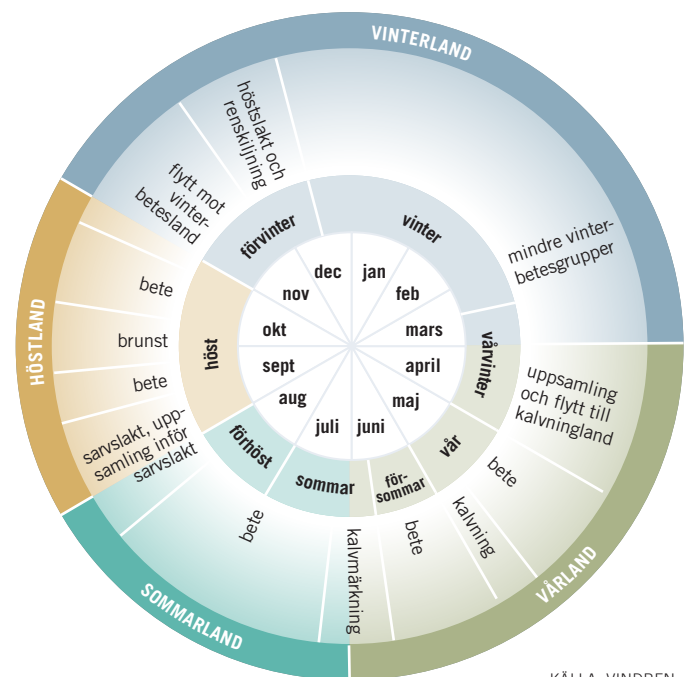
VINTERLAND

höstslakt och renskiljning

flytt mot vinterbetesland

mindre vinterbetesgrupper

förvinter

vinter

dec
jan
nov
feb
okt
mars
sept
april
aug
maj
juli
juni

vårvinter

höst

HÖSTLAND

bete

brunst

bete

sarvslakt, uppsamling inför sarvslakt

uppsamling och flytt till kalvningland

förhöst

sommar

försommar

vår

bete

bete

kalvmärkning

bete

kalvning

SOMMARLAND

VÅRLAND

KÄLLA: VINDDEN